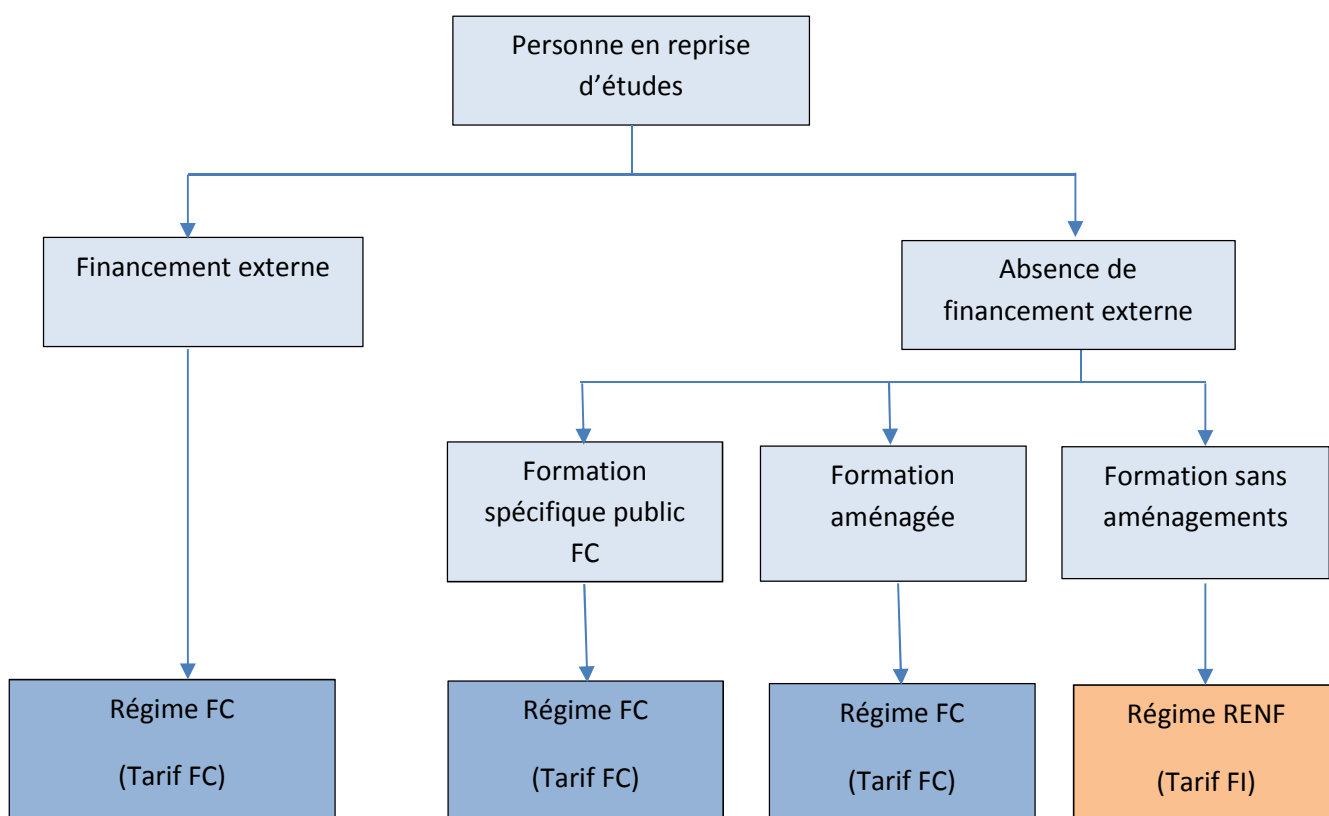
Personne en reprise d’études

Financement externe

Absence de financement externe

Formation spécifique public FC

Formation aménagée

Formation sans aménagements

Régime FC

(Tarif FC)

Régime FC

(Tarif FC)

Régime FC

(Tarif FC)

Régime RENF

(Tarif FI)